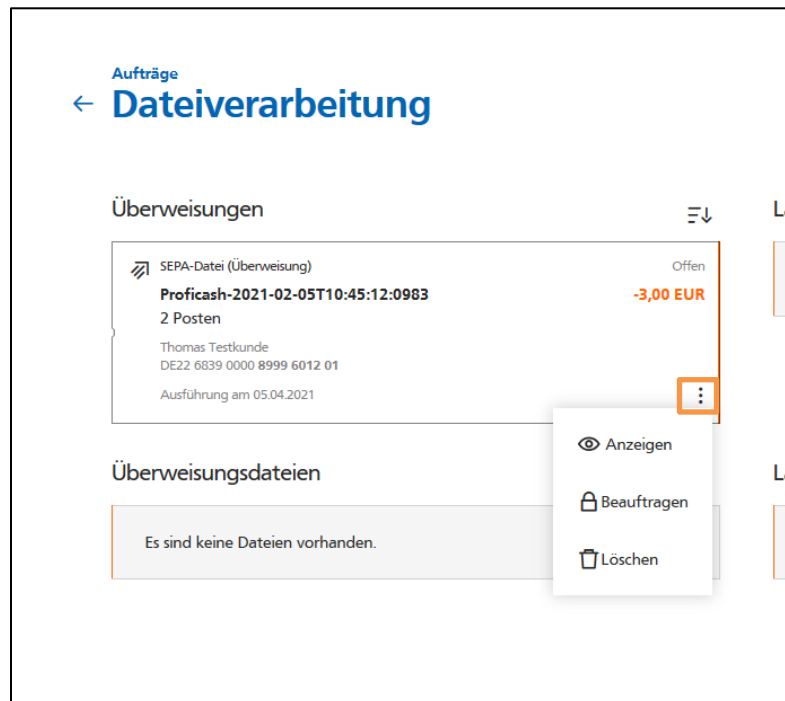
Aufträge
Dateiverarbeitung

Überweisungen

SEPA-Datei (Überweisung)
Offen
Proficash-2021-02-05T10:45:12:0983
-3,00 EUR
2 Posten
Thomas Testkunde
DE22 6839 0000 8999 6012 01
Ausführung am 05.04.2021

Anzeigen
Beauftragen
Löschen

Überweisungsdateien

Es sind keine Dateien vorhanden.

L
L